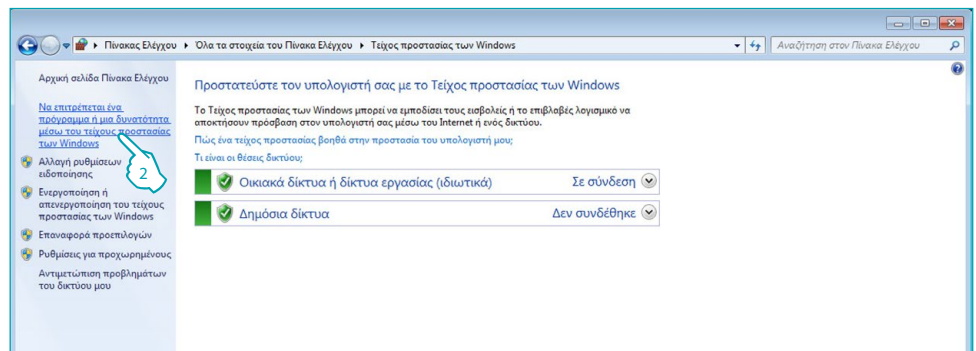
Πίνακας Ελέγχου ▸ Όλα τα στοιχεία του Πίνακα Ελέγχου ▸ Τείχος προστασίας των Windows

Αναζήτηση στον Πίνακα Ελέγχου

Αρχική σελίδα Πίνακα Ελέγχου

Να επιτρέπεται ένα πρόγραμμα ή μια δυνατότητα μέσω του τείχους προστασίας των Windows

Αλλαγή ρυθμίσεων ειδοποίησης

Ενεργοποίηση ή απενεργοποίηση του τείχους προστασίας των Windows

Επαναφορά προεπιλογών

Ρυθμίσεις για προχωρημένους

Αντιμετώπιση προβλημάτων του δικτύου μου

2

Προστατεύστε τον υπολογιστή σας με το Τείχος προστασίας των Windows

Το Τείχος προστασίας των Windows μπορεί να εμποδίσει τους εισβολείς ή το επιβλαβές λογισμικό να αποκτήσουν πρόσβαση στον υπολογιστή σας μέσω του Internet ή ενός δικτύου.

Πώς ένα τείχος προστασίας βοηθά στην προστασία του υπολογιστή μου;

Τι είναι οι θέσεις δικτύου;

Οικιακά δίκτυα ή δίκτυα εργασίας (ιδιωτικά) Σε σύνδεση

Δημόσια δίκτυα Δεν συνδέθηκε